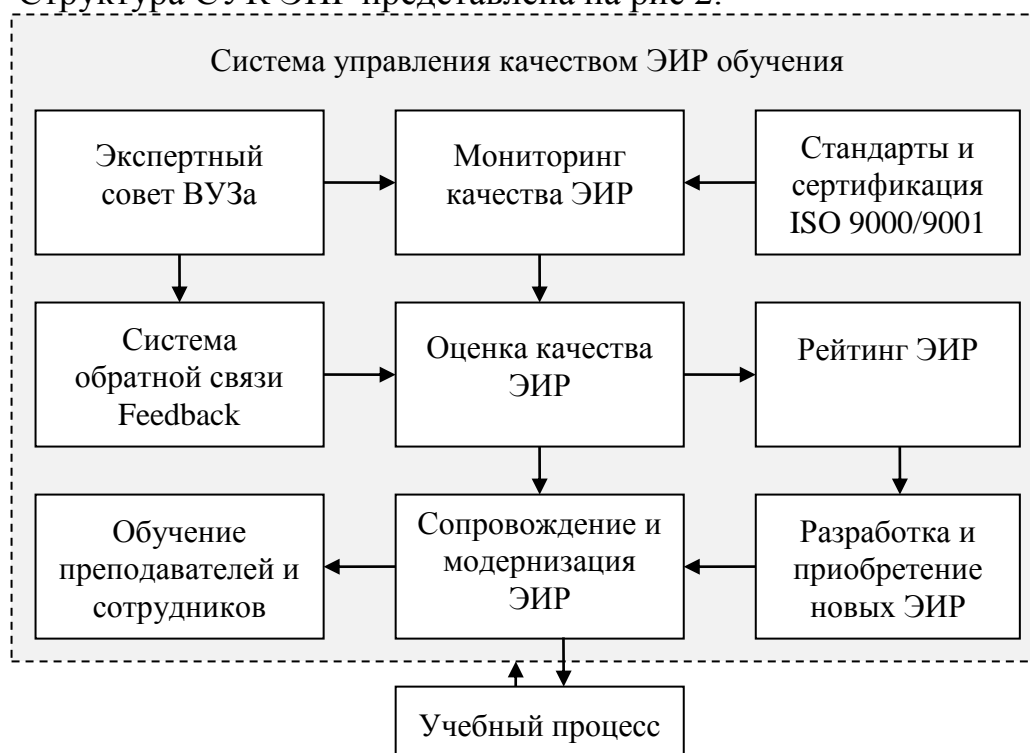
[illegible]

Система управления качеством ЭИР обучения

Экспертный совет ВУЗа

Мониторинг качества ЭИР

Стандарты и сертификация ISO 9000/9001

Система обратной связи Feedback

Оценка качества ЭИР

Рейтинг ЭИР

Обучение преподавателей и сотрудников

Сопровождение и модернизация ЭИР

Разработка и приобретение новых ЭИР

Учебный процесс